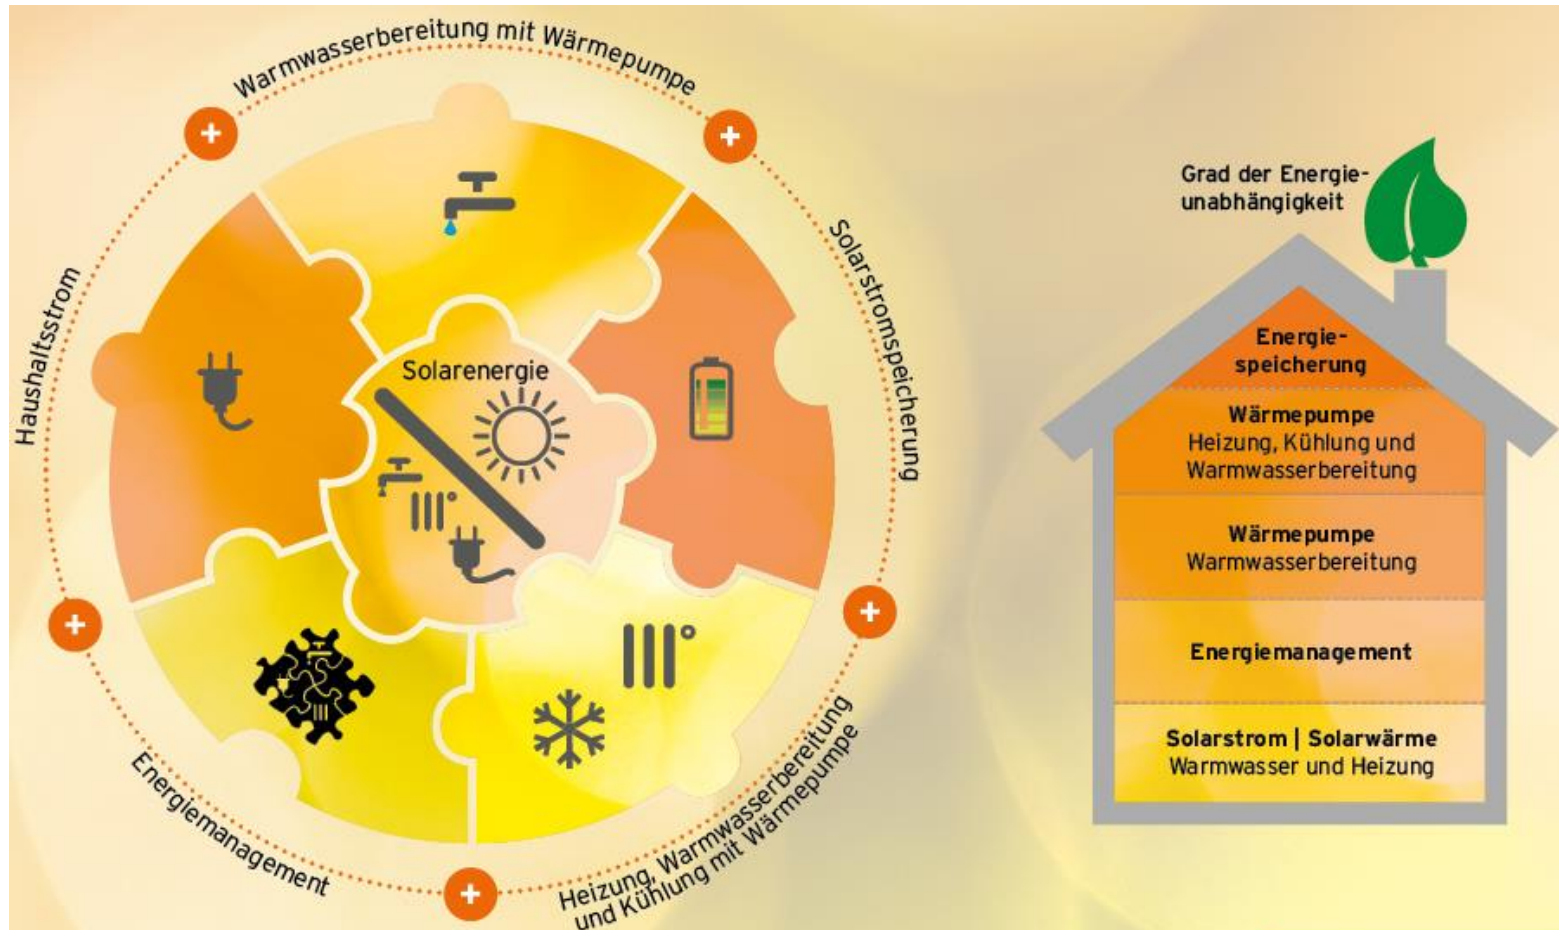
Warmwasserbereitung mit Wärmepumpe

Solarstromspeicherung

Heizung, Warmwasserbereitung und Kühlung mit Wärmepumpe

Energiemanagement

Haushaltsstrom

Solarenergie

Grad der Energieunabhängigkeit

Energiespeicherung

Wärmepumpe
Heizung, Kühlung und Warmwasserbereitung

Wärmepumpe
Warmwasserbereitung

Energiemanagement

Solarstrom | Solarwärme
Warmwasser und Heizung